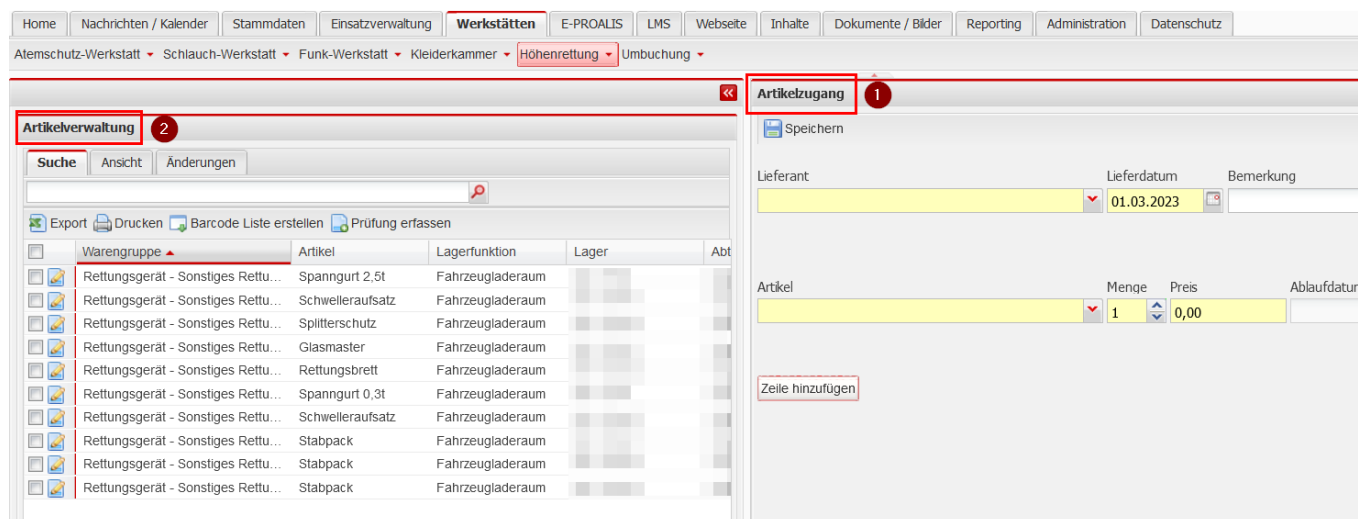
Home | Nachrichten / Kalender | Stammdaten | Einsatzverwaltung | Werkstätten | E-PROALIS | LMS | Webseite | Inhalte | Dokumente / Bilder | Reporting | Administration | Datenschutz

Atemschutz-Werkstatt ▾ Schlauch-Werkstatt ▾ Funk-Werkstatt ▾ Kleiderkammer ▾ Höhenrettung ▾ Umbuchung ▾

Artikelverwaltung 2

Suche | Ansicht | Änderungen

Export Drucken Barcode Liste erstellen Prüfung erfassen

| | Warengruppe | Artikel | Lagerfunktion | Lager | Abt |
|---|---|---|---|---|---|
| | Rettungsgerät - Sonstiges Rettu... | Spanngurt 2,5t | Fahrzeugladeraum | | |
| | Rettungsgerät - Sonstiges Rettu... | Schwelleraufsatz | Fahrzeugladeraum | | |
| | Rettungsgerät - Sonstiges Rettu... | Splitterschutz | Fahrzeugladeraum | | |
| | Rettungsgerät - Sonstiges Rettu... | Glasmaster | Fahrzeugladeraum | | |
| | Rettungsgerät - Sonstiges Rettu... | Rettungsbrett | Fahrzeugladeraum | | |
| | Rettungsgerät - Sonstiges Rettu... | Spanngurt 0,3t | Fahrzeugladeraum | | |
| | Rettungsgerät - Sonstiges Rettu... | Schwelleraufsatz | Fahrzeugladeraum | | |
| | Rettungsgerät - Sonstiges Rettu... | Stabpack | Fahrzeugladeraum | | |
| | Rettungsgerät - Sonstiges Rettu... | Stabpack | Fahrzeugladeraum | | |
| | Rettungsgerät - Sonstiges Rettu... | Stabpack | Fahrzeugladeraum | | |

Artikelzugang 1

Speichern

Lieferant

Lieferdatum 01.03.2023

Bemerkung

Artikel

Menge 1

Preis 0,00

Ablaufdatur

Zeile hinzufügen